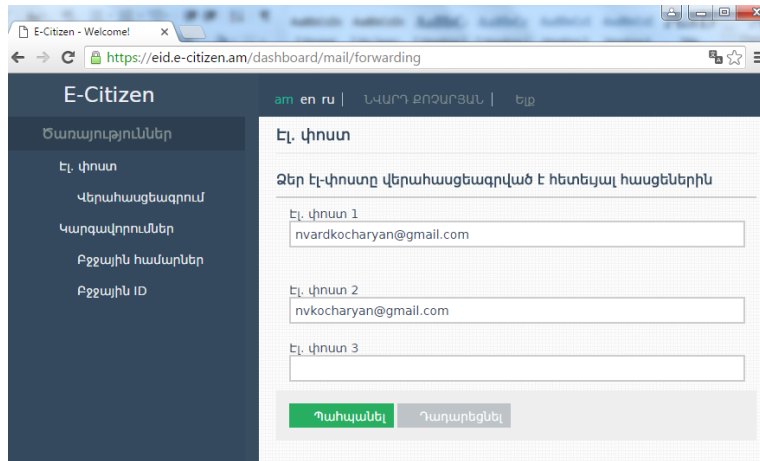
E-Citizen - Welcome! ×

https://eid.e-citizen.am/dashboard/mail/forwarding

E-Citizen

Ծառայություններ

Էլ. փոստ

Վերահասցեագրում

Կարգավորումներ

Բջջային համարներ

Բջջային ID

am en ru | ՆՎԱՐԴ ՔՈՉԱՐՅԱՆ | Ելք

Էլ. փոստ

Ձեր էլ-փոստը վերահասցեագրված է հետեյալ հասցեներին

Էլ. փոստ 1

nvardkocharyan@gmail.com

Էլ. փոստ 2

nvkocharyan@gmail.com

Էլ. փոստ 3

Պահպանել

Դադարեցնել